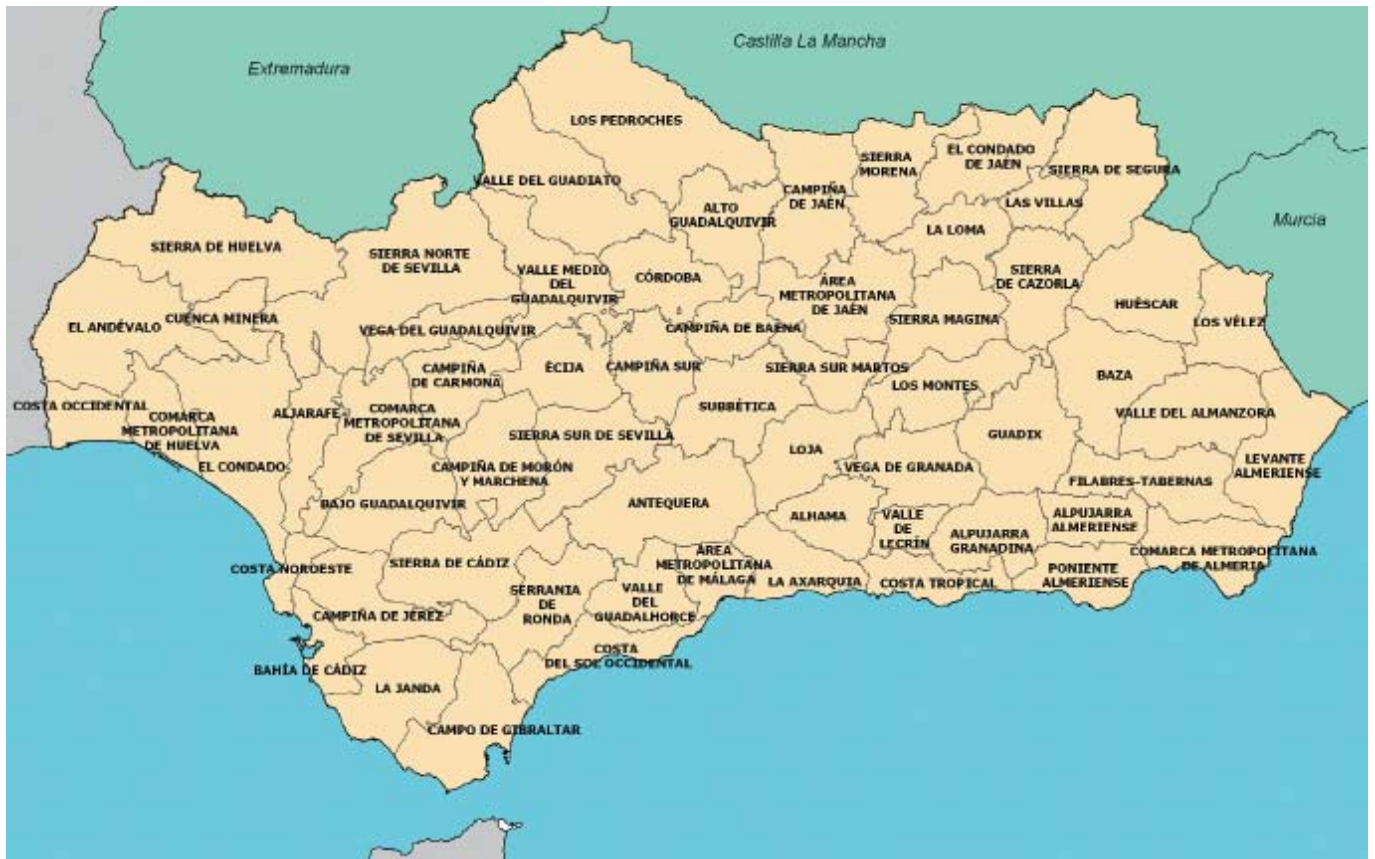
Extremadura

Castilla La Mancha

Murcia

LOS PEDROCHES

VALLE DEL GUADIATO

ALTO GUADALQUIVIR

CAMPIÑA DE JAÉN

SIERRA MORENA

EL CONDADO DE JAÉN

SIERRA DE SEGURA

LAS VILLAS

LA LOMA

SIERRA DE HUELVA

SIERRA NORTE DE SEVILLA

VALLE MEDIO DEL GUADALQUIVIR

CÓRDOBA

ÁREA METROPOLITANA DE JAÉN

SIERRA DE CAZORLA

HUÉSCAR

LOS VÉLEZ

EL ANDÉVALO

CUENCA MINERA

VEGA DEL GUADALQUIVIR

CAMPIÑA DE BAENA

SIERRA MAGINA

CAMPIÑA DE CARMONA

ÉCIJA

CAMPIÑA SUR

SIERRA SUR MARTOS

LOS MONTES

BAZA

COSTA OCCIDENTAL

COMARCA METROPOLITANA DE HUELVA

ALJARAFE

COMARCA METROPOLITANA DE SEVILLA

SUBBÉTICA

VALLE DEL ALMANZORA

SIERRA SUR DE SEVILLA

GUADIX

EL CONDADO

LOJA

CAMPIÑA DE MORÓN Y MARCHENA

VEGA DE GRANADA

LEVANTE ALMERIENSE

FILABRES-TABERNAS

BAJO GUADALQUIVIR

ANTEQUERA

ALHAMA

VALLE DE LECRÍN

ALPUJARRA GRANADINA

ALPUJARRA ALMERIENSE

ÁREA METROPOLITANA DE MÁLAGA

COSTA NOROESTE

SIERRA DE CÁDIZ

COMARCA METROPOLITANA DE ALMERÍA

LA AXARQUIA

COSTA TROPICAL

PONIENTE ALMERIENSE

SERRANIA DE RONDA

VALLE DEL GUADALHORCE

CAMPIÑA DE JEREZ

COSTA DEL SOL OCCIDENTAL

BAHÍA DE CÁDIZ

LA JANDA

CAMPO DE GIBRALTAR